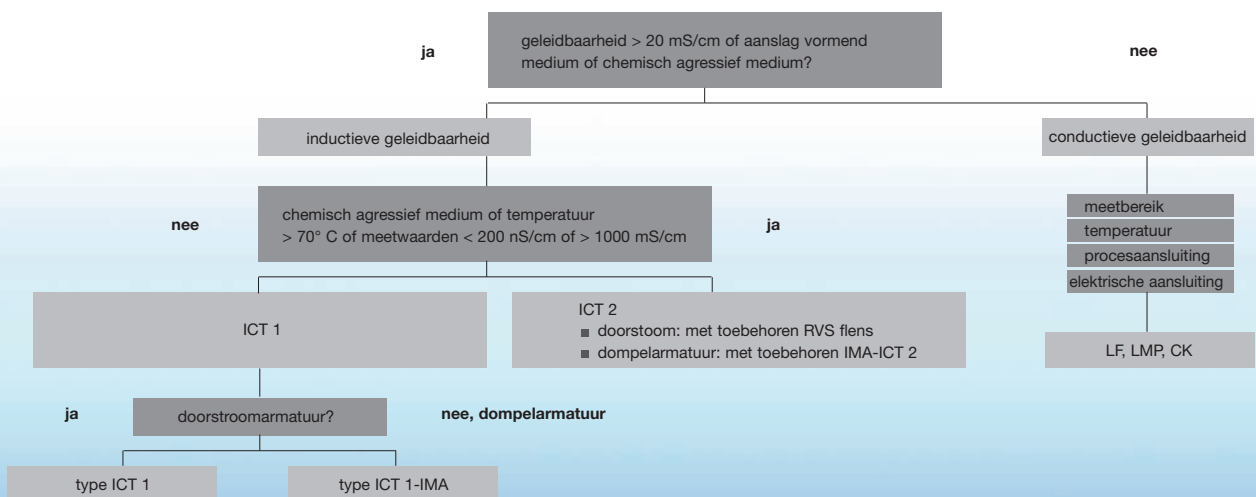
ja

geleidbaarheid > 20 mS/cm of aanslag vormend medium of chemisch agressief medium?

nee

inductieve geleidbaarheid

conductieve geleidbaarheid

nee

chemisch agressief medium of temperatuur > 70° C of meetwaarden < 200 nS/cm of > 1000 mS/cm

ja

meetbereik

temperatuur

procesaansluiting

elektrische aansluiting

ICT 1

ICT 2
■ doorstoom: met toebehoren RVS flens
■ dompelarmatuur: met toebehoren IMA-ICT 2

LF, LMP, CK

ja

doorstroomarmatuur?

nee, dompelarmatuur

type ICT 1

type ICT 1-IMA